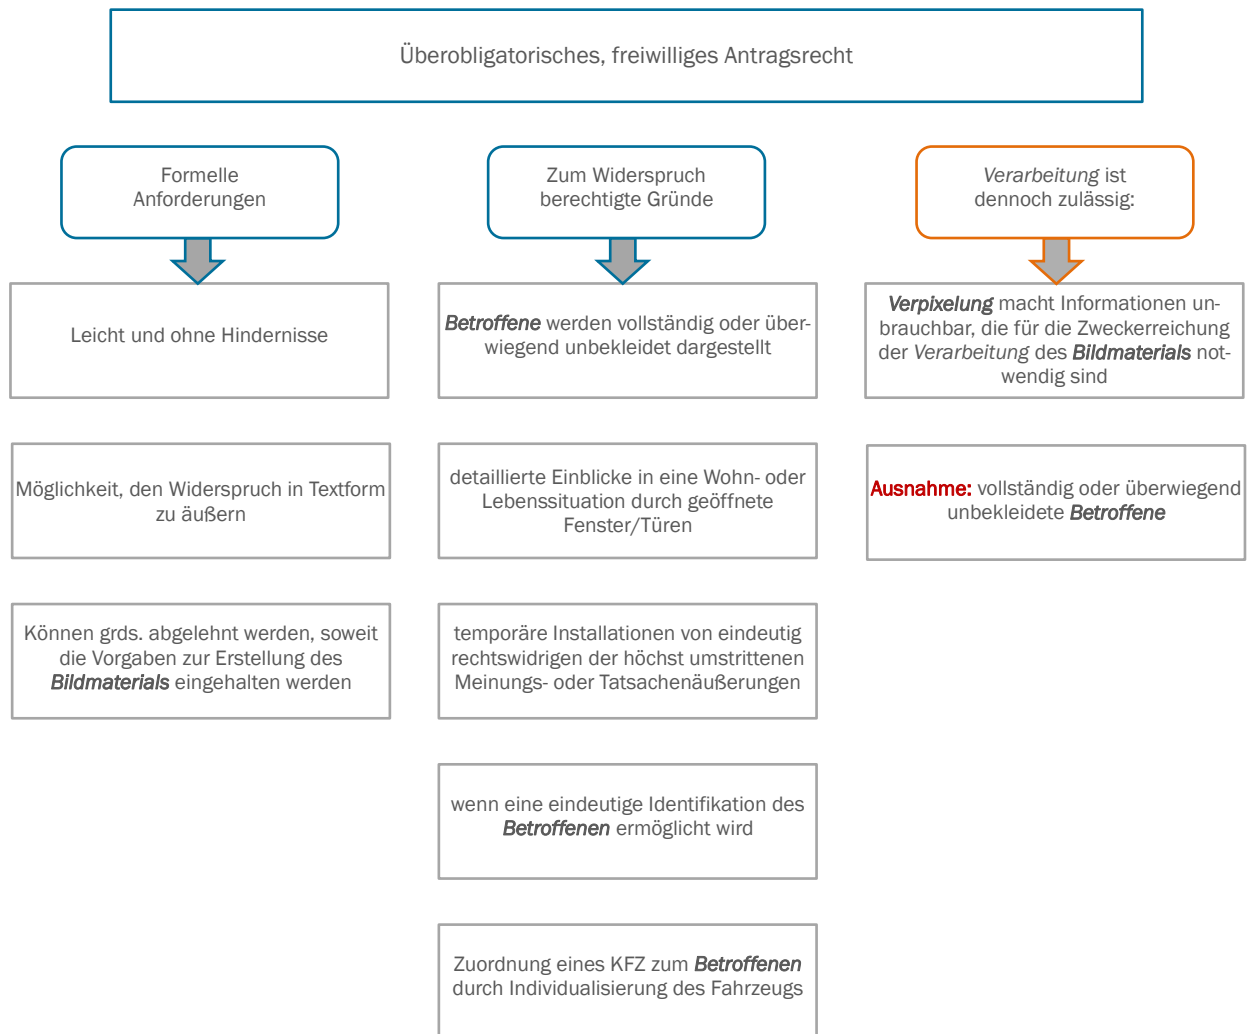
Überobligatorisches, freiwilliges Antragsrecht

Formelle Anforderungen

Leicht und ohne Hindernisse

Möglichkeit, den Widerspruch in Textform zu äußern

Können grds. abgelehnt werden, soweit die Vorgaben zur Erstellung des *Bildmaterials* eingehalten werden

Zum Widerspruch berechtigte Gründe

*Betroffene* werden vollständig oder überwiegend unbekleidet dargestellt

detaillierte Einblicke in eine Wohn- oder Lebenssituation durch geöffnete Fenster/Türen

temporäre Installationen von eindeutig rechtswidrigen der höchst umstrittenen Meinungs- oder Tatsachenäußerungen

wenn eine eindeutige Identifikation des *Betroffenen* ermöglicht wird

Zuordnung eines KFZ zum *Betroffenen* durch Individualisierung des Fahrzeugs

*Verarbeitung* ist dennoch zulässig:

*Verpixelung* macht Informationen unbrauchbar, die für die Zweckerreichung der *Verarbeitung* des *Bildmaterials* notwendig sind

Ausnahme: vollständig oder überwiegend unbekleidete *Betroffene*